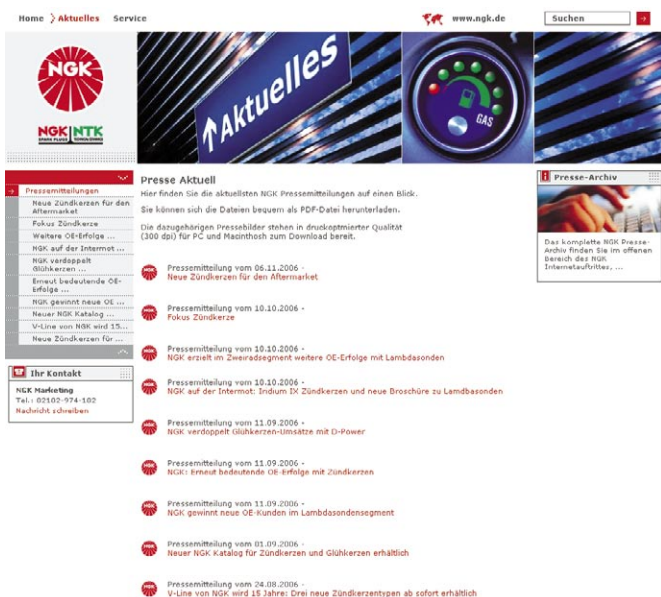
Home › Aktuelles Service

www.ngk.de

Suchen

NGK

NGK | NTK
SPARK PLUGS | SENSORS

Aktuelles

GAS

Pressemitteilungen
Neue Zündkerzen für den Aftermarket
Fokus Zündkerze
Weitere OE-Erfolge ...
NGK auf der Intermot ...
NGK verdoppelt Glühkerzen ...
Erneut bedeutende OE-Erfolge ...
NGK gewinnt neue OE ...
Neuer NGK Katalog ...
V-Line von NGK wird 15...
Neue Zündkerzen für ...

Ihr Kontakt
NGK Marketing
Tel.: 02102-974-102
Nachricht schreiben

Presse Aktuell

Hier finden Sie die aktuellsten NGK Pressemitteilungen auf einen Blick.

Sie können sich die Dateien bequem als PDF-Datei herunterladen.

Die dazugehörigen Pressebilder stehen in druckoptimierter Qualität (300 dpi) für PC und Macinthosh zum Download bereit.

Pressemitteilung vom 06.11.2006 -
Neue Zündkerzen für den Aftermarket

Pressemitteilung vom 10.10.2006 -
Fokus Zündkerze

Pressemitteilung vom 10.10.2006 -
NGK erzielt im Zweiradsegment weitere OE-Erfolge mit Lambdasonden

Pressemitteilung vom 10.10.2006 -
NGK auf der Intermot: Indium IX Zündkerzen und neue Broschüre zu Lambdasonden

Pressemitteilung vom 11.09.2006 -
NGK verdoppelt Glühkerzen-Umsätze mit D-Power

Pressemitteilung vom 11.09.2006 -
NGK: Erneut bedeutende OE-Erfolge mit Zündkerzen

Pressemitteilung vom 11.09.2006 -
NGK gewinnt neue OE-Kunden im Lambdasondensegment

Pressemitteilung vom 01.09.2006 -
Neuer NGK Katalog für Zündkerzen und Glühkerzen erhältlich

Pressemitteilung vom 24.08.2006 -
V-Line von NGK wird 15 Jahre: Drei neue Zündkerzentypen ab sofort erhältlich

Presse-Archiv

Das komplette NGK Presse-Archiv finden Sie im offenen Bereich des NGK Internetauftrittes, ...